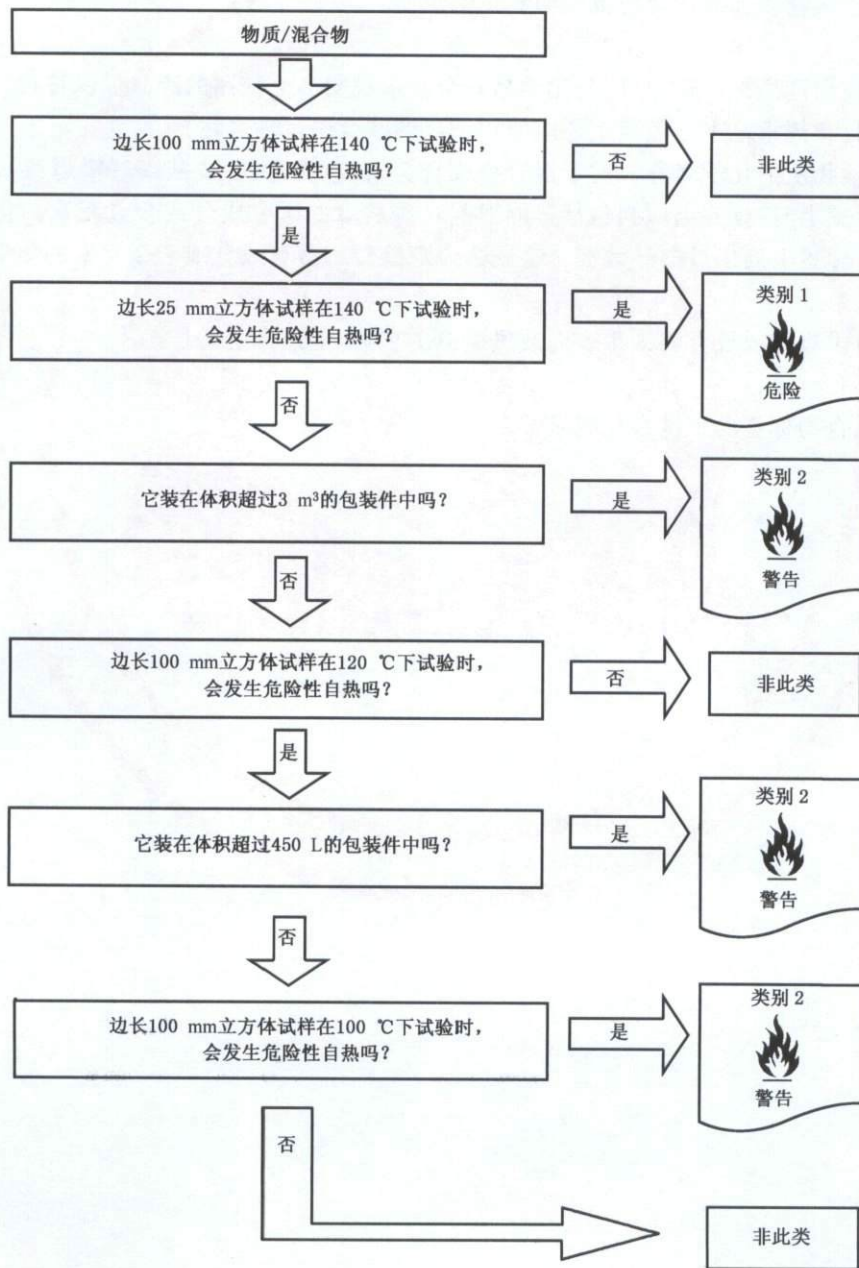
物质/混合物

边长100 mm立方体试样在140 ℃下试验时，会发生危险性自热吗？

否

非此类

是

边长25 mm立方体试样在140 ℃下试验时，会发生危险性自热吗？

是

类别 1

危险

否

它装在体积超过3 $m^3$的包装件中吗？

是

类别 2

警告

否

边长100 mm立方体试样在120 ℃下试验时，会发生危险性自热吗？

否

非此类

是

它装在体积超过450 L的包装件中吗？

是

类别 2

警告

否

边长100 mm立方体试样在100 ℃下试验时，会发生危险性自热吗？

是

类别 2

警告

否

非此类